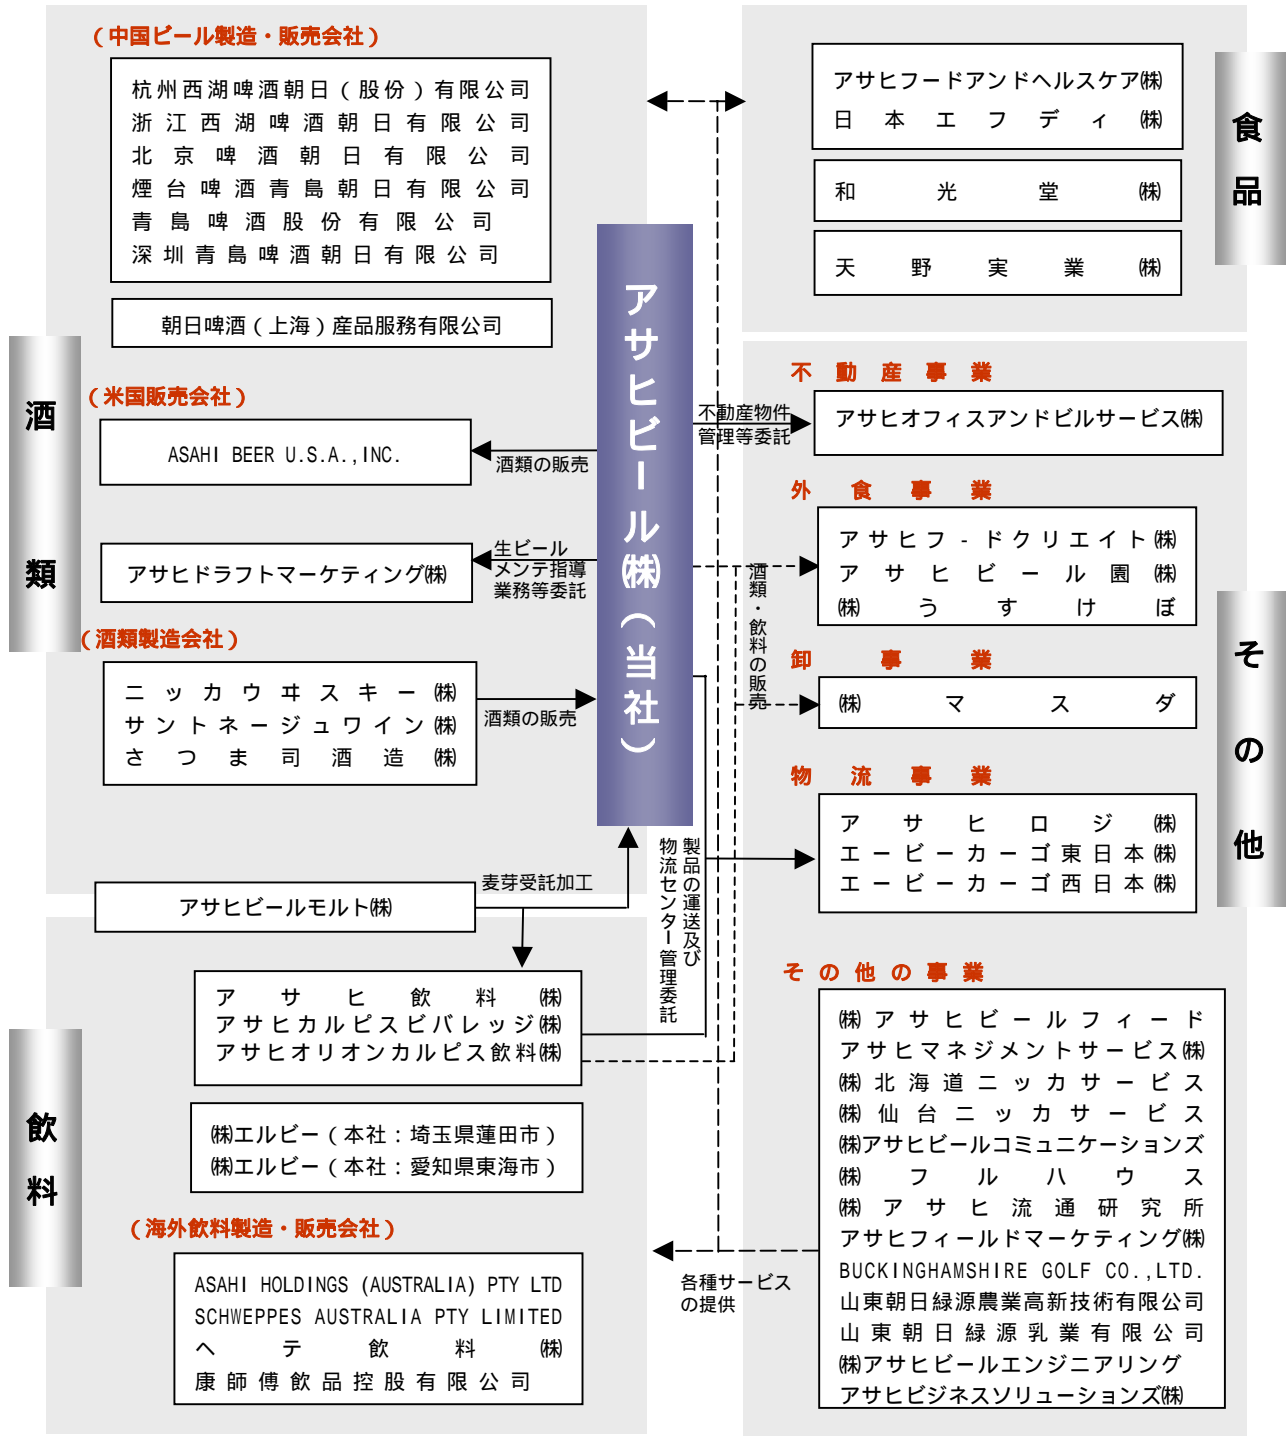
（中国ビール製造・販売会社）

杭州西湖啤酒朝日（股份）有限公司
浙江西湖啤酒朝日有限公司
北京啤酒朝日有限公司
煙台啤酒青島朝日有限公司
青島啤酒股份有限公司
深圳青島啤酒朝日有限公司

朝日啤酒（上海）産品服務有限公司

酒類

（米国販売会社）

ASAHI BEER U.S.A.,INC.

酒類の販売

アサヒドラフトマーケティング㈱

生ビール
メンテ指導
業務等委託

（酒類製造会社）

ニッカウヰスキー㈱
サントネージュワイン㈱
さつま司酒造㈱

酒類の販売

アサヒビール㈱（当社）

麦芽受託加工

アサヒビールモルト㈱

飲料

アサヒ飲料㈱
アサヒカルピスビバレッジ㈱
アサヒオリオンカルピス飲料㈱

㈱エルビー（本社：埼玉県蓮田市）
㈱エルビー（本社：愛知県東海市）

（海外飲料製造・販売会社）

ASAHI HOLDINGS (AUSTRALIA) PTY LTD
SCHWEPPES AUSTRALIA PTY LIMITED
ヘテ飲料㈱
康師傅飲品控股有限公司

製品の運送及び物流センター管理委託

各種サービスの提供

食品

アサヒフードアンドヘルスケア㈱
日本エフディ㈱

和光堂㈱

天野実業㈱

不動産事業

不動産物件
管理等委託

アサヒオフィスアンドビルサービス㈱

外食事業

アサヒフードクリエイト㈱
アサヒビール園㈱
㈱うすけぼ

酒類・飲料の販売

卸事業

㈱マスダ

物流事業

アサヒロジ㈱
エービーカーゴ東日本㈱
エービーカーゴ西日本㈱

その他

その他の事業

㈱アサヒビールフィード
アサヒマネジメントサービス㈱
㈱北海道ニッカサービス
㈱仙台ニッカサービス
㈱アサヒビールコミュニケーションズ
㈱フルハウス
㈱アサヒ流通研究所
アサヒフィールドマーケティング㈱
BUCKINGHAMSHIRE GOLF CO.,LTD.
山東朝日緑源農業高新技術有限公司
山東朝日緑源乳業有限公司
㈱アサヒビールエンジニアリング
アサヒビジネスソリューションズ㈱